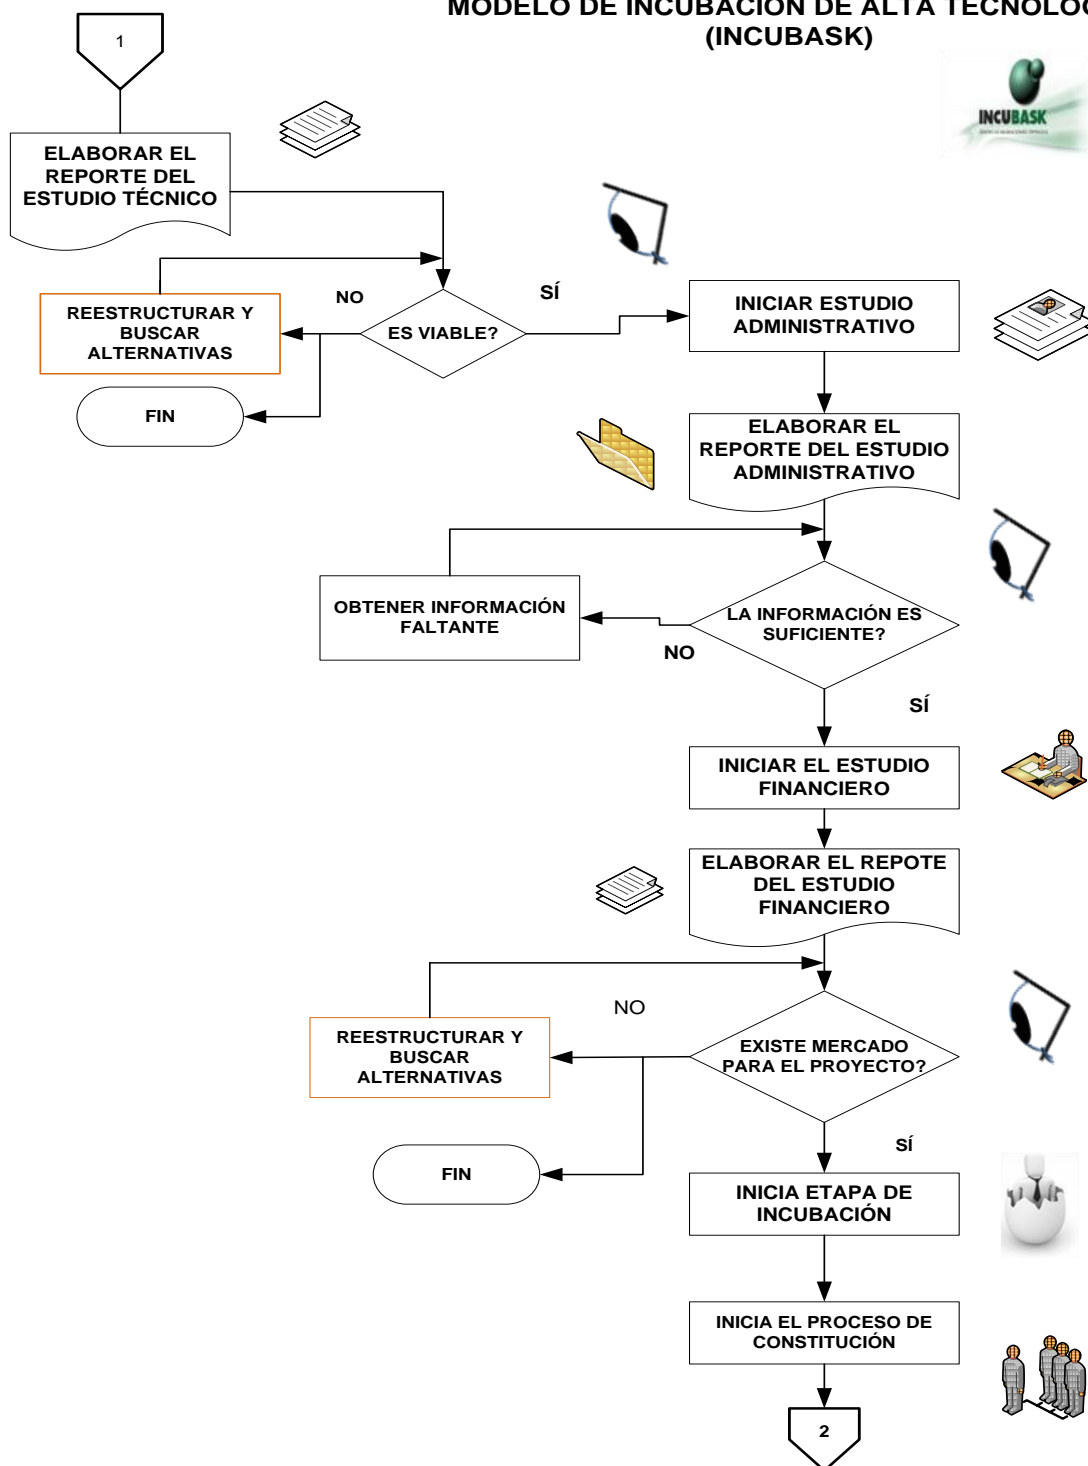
MODELO DE INCUBACIÓN DE ALTA TECNOLO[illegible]
(INCUBASK)

1

INCUBASK

ELABORAR EL REPORTE DEL ESTUDIO TÉCNICO

REESTRUCTURAR Y BUSCAR ALTERNATIVAS

NO

ES VIABLE?

SÍ

INICIAR ESTUDIO ADMINISTRATIVO

FIN

ELABORAR EL REPORTE DEL ESTUDIO ADMINISTRATIVO

OBTENER INFORMACIÓN FALTANTE

LA INFORMACIÓN ES SUFICIENTE?

NO

SÍ

INICIAR EL ESTUDIO FINANCIERO

ELABORAR EL REPOTE DEL ESTUDIO FINANCIERO

NO

REESTRUCTURAR Y BUSCAR ALTERNATIVAS

EXISTE MERCADO PARA EL PROYECTO?

SÍ

FIN

INICIA ETAPA DE INCUBACIÓN

INICIA EL PROCESO DE CONSTITUCIÓN

2